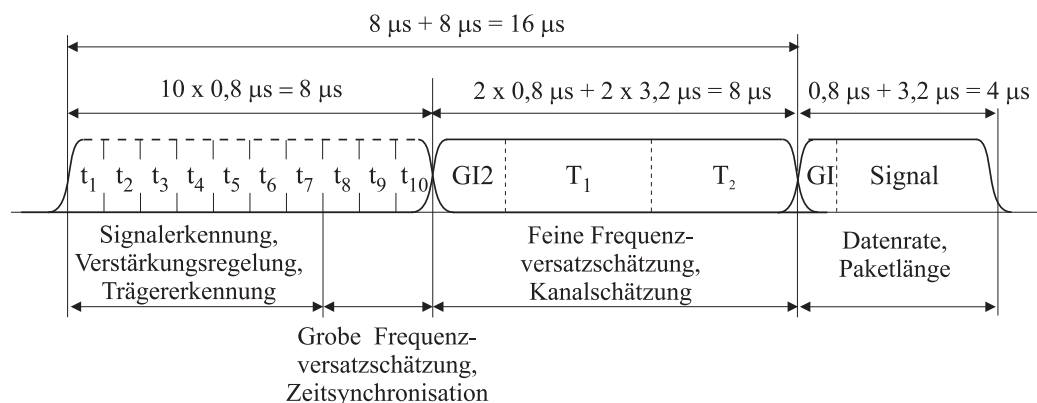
8 µs + 8 µs = 16 µs

10 x 0,8 µs = 8 µs

2 x 0,8 µs + 2 x 3,2 µs = 8 µs

0,8 µs + 3,2 µs = 4 µs

$t_1$ $t_2$ $t_3$ $t_4$ $t_5$ $t_6$ $t_7$ $t_8$ $t_9$ $t_{10}$

GI2 $T_1$ $T_2$

GI Signal

Signalerkennung, Verstärkungsregelung, Trägererkennung

Feine Frequenzversatzschätzung, Kanalschätzung

Datenrate, Paketlänge

Grobe Frequenzversatzschätzung, Zeitsynchronisation